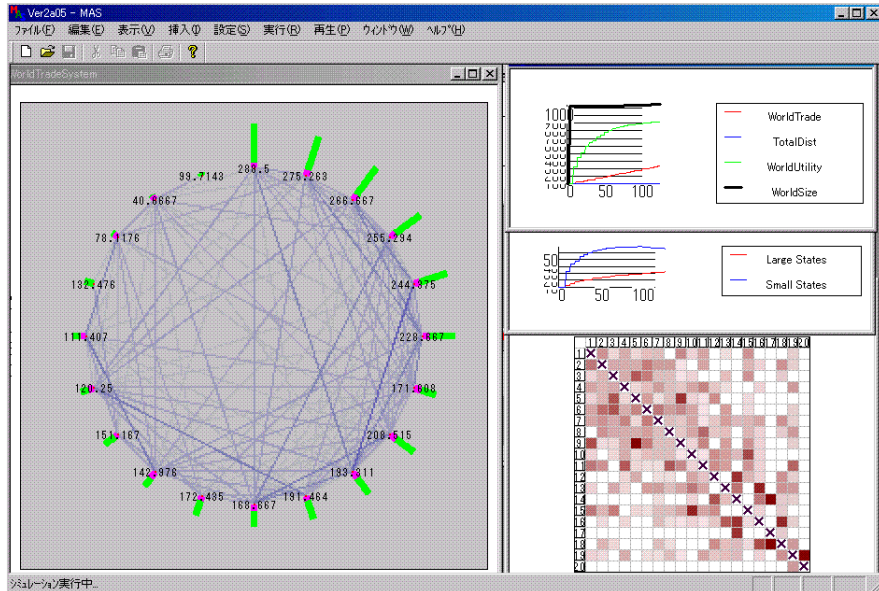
Ver2a05 - MAS

ファイル(F) 編集(E) 表示(V) 挿入(I) 設定(S) 実行(R) 再生(P) ウィンドウ(W) ヘルプ(H)

WorldTradeSystem

288.5
275.263
266.667
255.294
244.875
228.667
171.808
208.515
183.311
191.464
168.667
172.435
142.976
151.167
120.25
111.407
132.476
78.1176
40.6667
99.7143

1000
0 50 100

WorldTrade
TotalDist
WorldUtility
WorldSize

50
0 50 100

Large States
Small States

1 2 3 4 5 6 7 8 9 10 11 12 13 14 15 16 17 18 19 20
1
2
3
4
5
6
7
8
9
10
11
12
13
14
15
16
17
18
19
20

シミュレーション実行中...